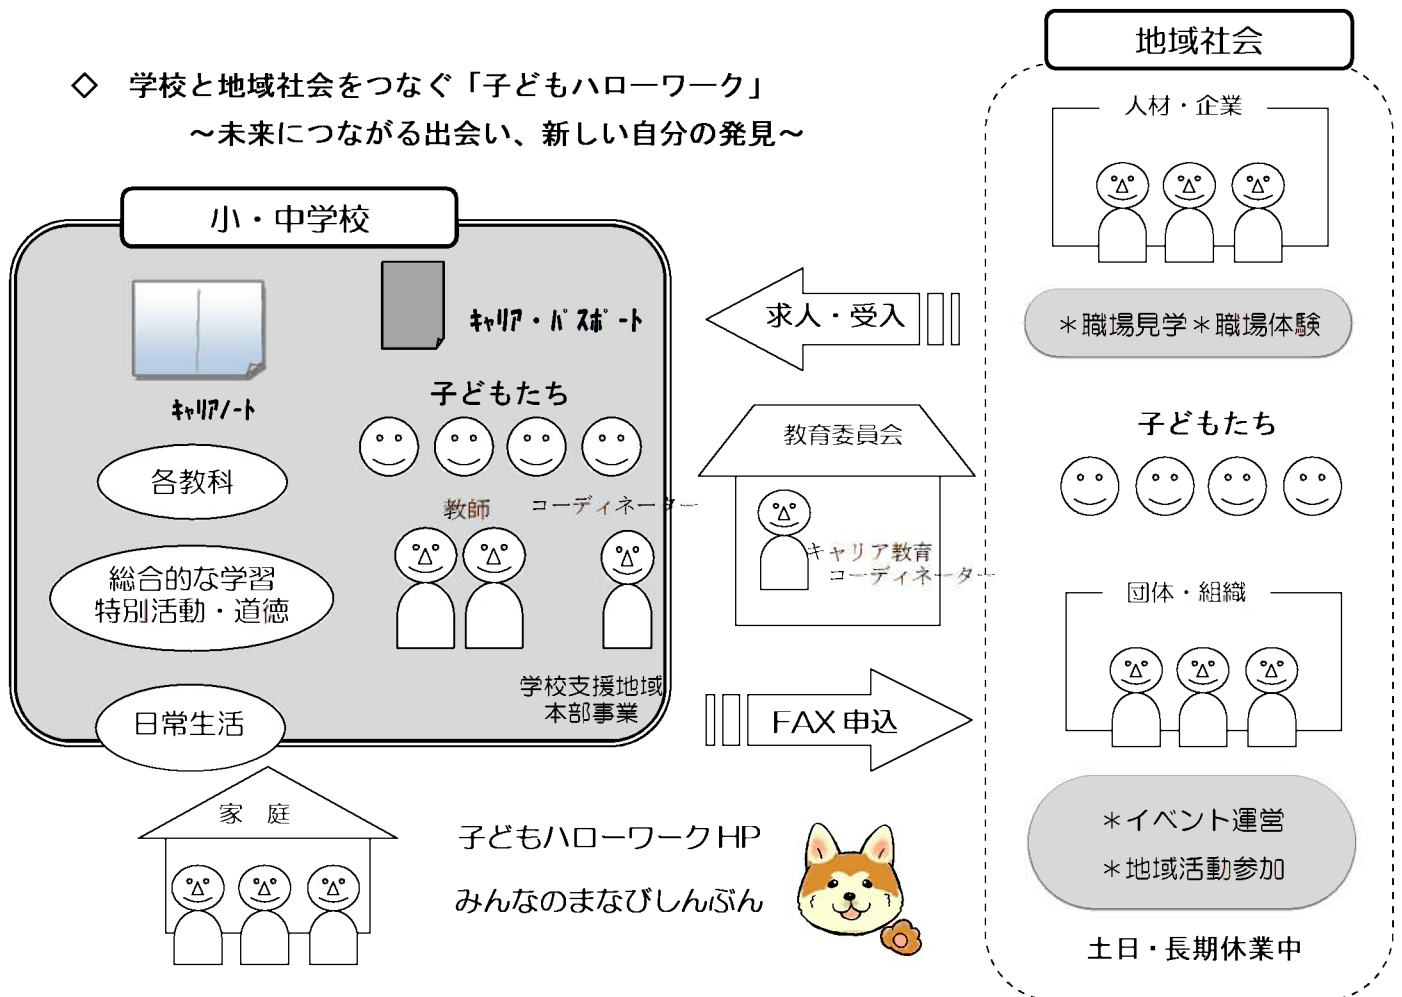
◇ 学校と地域社会をつなぐ「子どもハローワーク」
～未来につながる出会い、新しい自分の発見～

地域社会

人材・企業

小・中学校

ｷｬﾘｱ・ﾊﾟｽﾎﾟｰﾄ

求人・受入

＊職場見学＊職場体験

ｷｬﾘｱﾉｰﾄ

子どもたち

子どもたち

教育委員会

各教科

教師

コーディネーター

キャリア教育
コーディネーター

総合的な学習
特別活動・道徳

団体・組織

学校支援地域
本部事業

日常生活

FAX申込

家　庭

＊イベント運営
＊地域活動参加

子どもハローワークHP
みんなのまなびしんぶん

土日・長期休業中